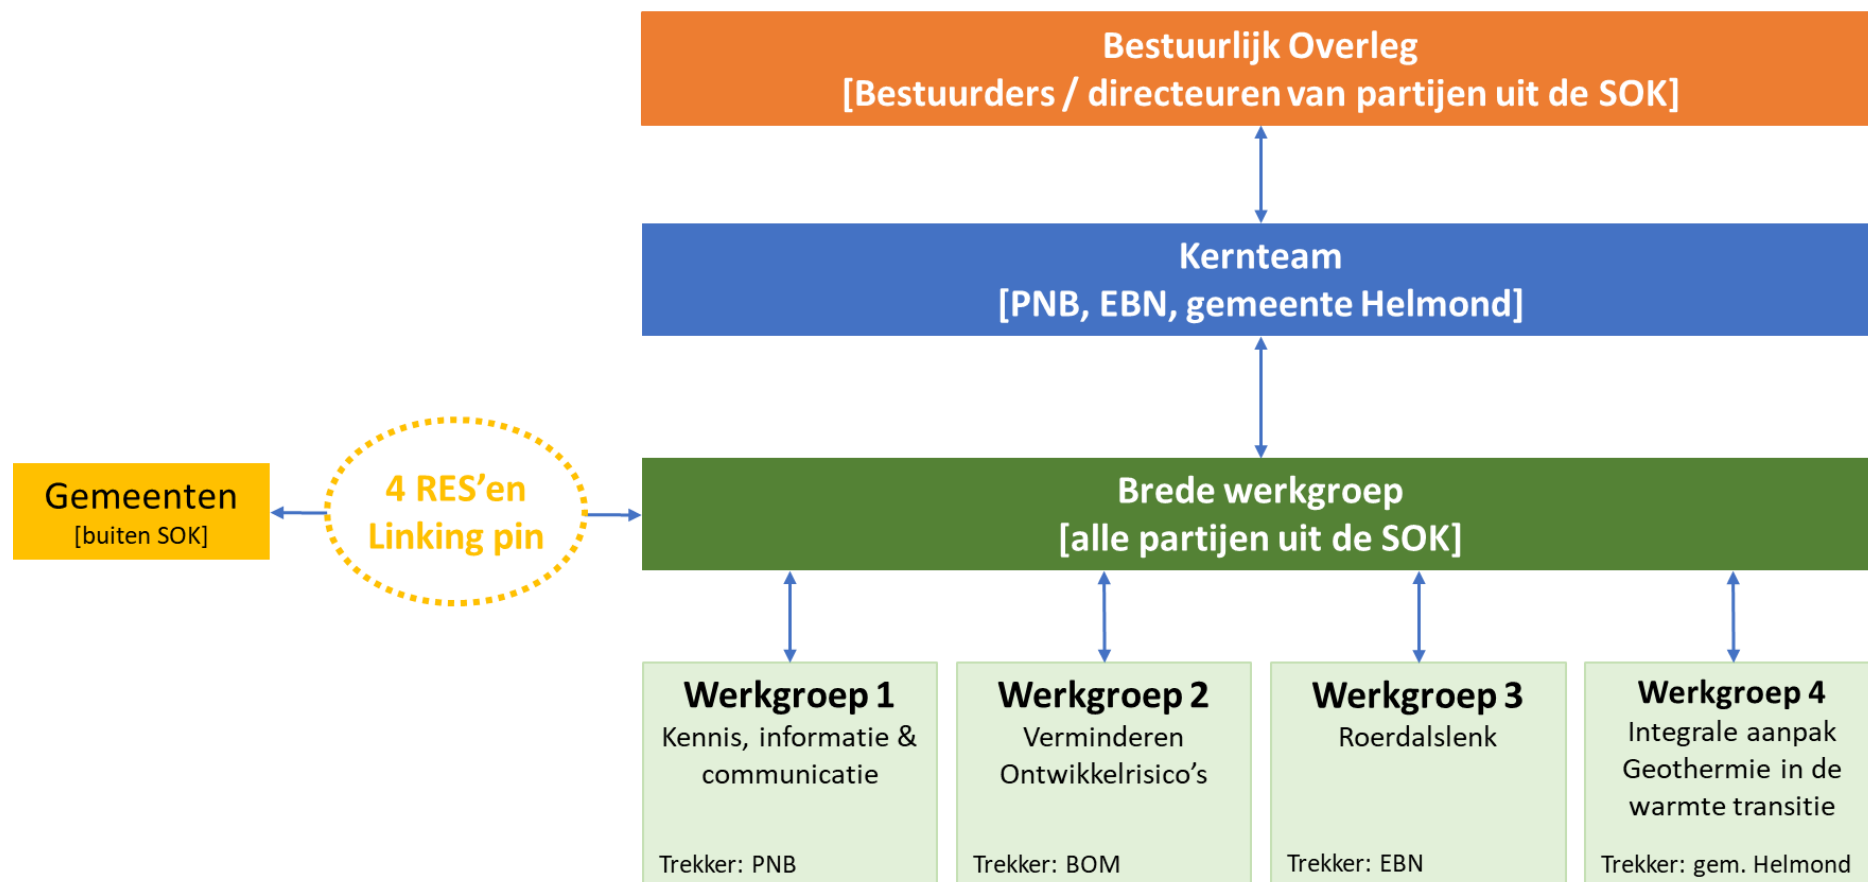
Bestuurlijk Overleg
[Bestuurders / directeuren van partijen uit de SOK]

Kernteam
[PNB, EBN, gemeente Helmond]

Gemeenten
[buiten SOK]

4 RES'en
Linking pin

Brede werkgroep
[alle partijen uit de SOK]

Werkgroep 1
Kennis, informatie & communicatie

Trekker: PNB

Werkgroep 2
Verminderen Ontwikkelrisico's

Trekker: BOM

Werkgroep 3
Roerdalslenk

Trekker: EBN

Werkgroep 4
Integrale aanpak Geothermie in de warmte transitie

Trekker: gem. Helmond